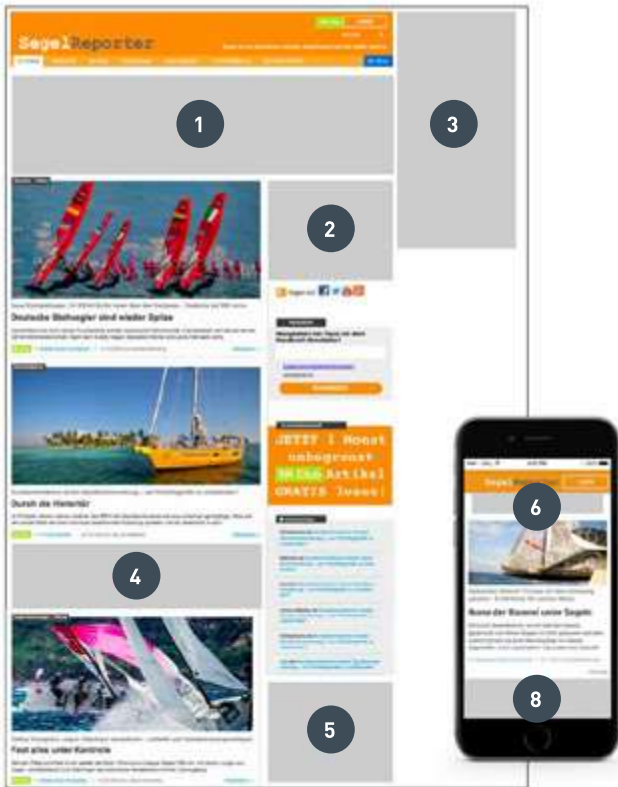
SegelReporter

1

3

2

Deutsche Steinsegler sind wieder Spitze

Durch die Hintertür

4

JETZT 1 Monat unbegrenzt SR-Plus Artikel GRATIS lesen!

5

Fast alles unter Kontrolle

6

Besser der Bowsei unter Segeln

8